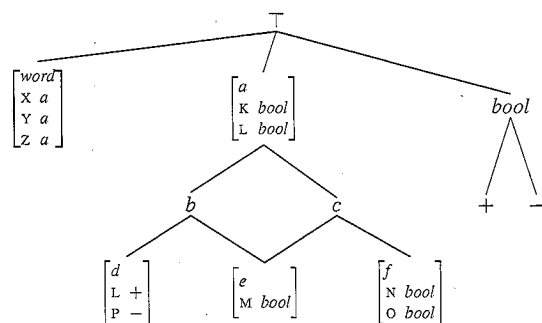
$\top$

$\begin{bmatrix} word \\ \text{X } a \\ \text{Y } a \\ \text{Z } a \end{bmatrix}$

$\begin{bmatrix} a \\ \text{K } bool \\ \text{L } bool \end{bmatrix}$

$bool$

$b$

$c$

$+$ $-$

$\begin{bmatrix} d \\ \text{L } + \\ \text{P } - \end{bmatrix}$

$\begin{bmatrix} e \\ \text{M } bool \end{bmatrix}$

$\begin{bmatrix} f \\ \text{N } bool \\ \text{O } bool \end{bmatrix}$